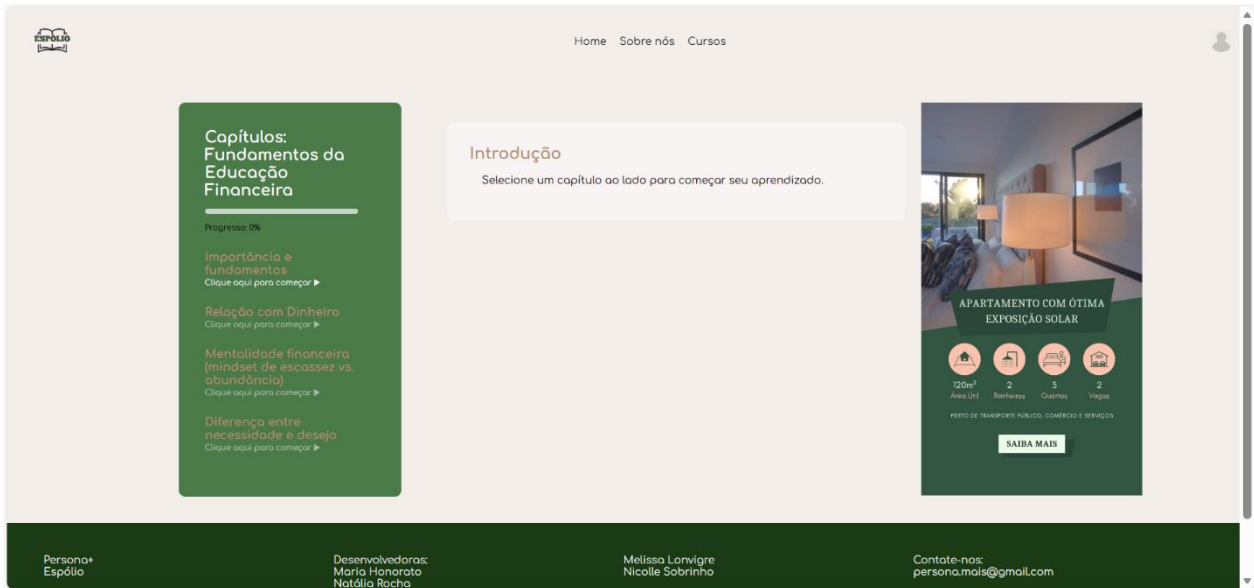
ESPÓLIO

Home Sobre nós Cursos

Capítulos: Fundamentos da Educação Financeira

Progresso: 0%

Importância e fundamentos
Clique aqui para começar ▶

Relação com Dinheiro
Clique aqui para começar ▶

Mentalidade financeira (mindset de escassez vs. abundância)
Clique aqui para começar ▶

Diferença entre necessidade e desejo
Clique aqui para começar ▶

Introdução

Selecione um capítulo ao lado para começar seu aprendizado.

APARTAMENTO COM ÓTIMA EXPOSIÇÃO SOLAR

120m² Área Útil
2 Banheiros
3 Quartos
2 Vagas

PERTO DE TRANSPORTE PÚBLICO, COMÉRCIO E SERVIÇOS

SAIBA MAIS

Persona+
Espólio

Desenvolvedoras:
Maria Honorato
Natália Rocha

Melissa Lonvigre
Nicolle Sobrinho

Contate-nos:
persona.mais@gmail.com